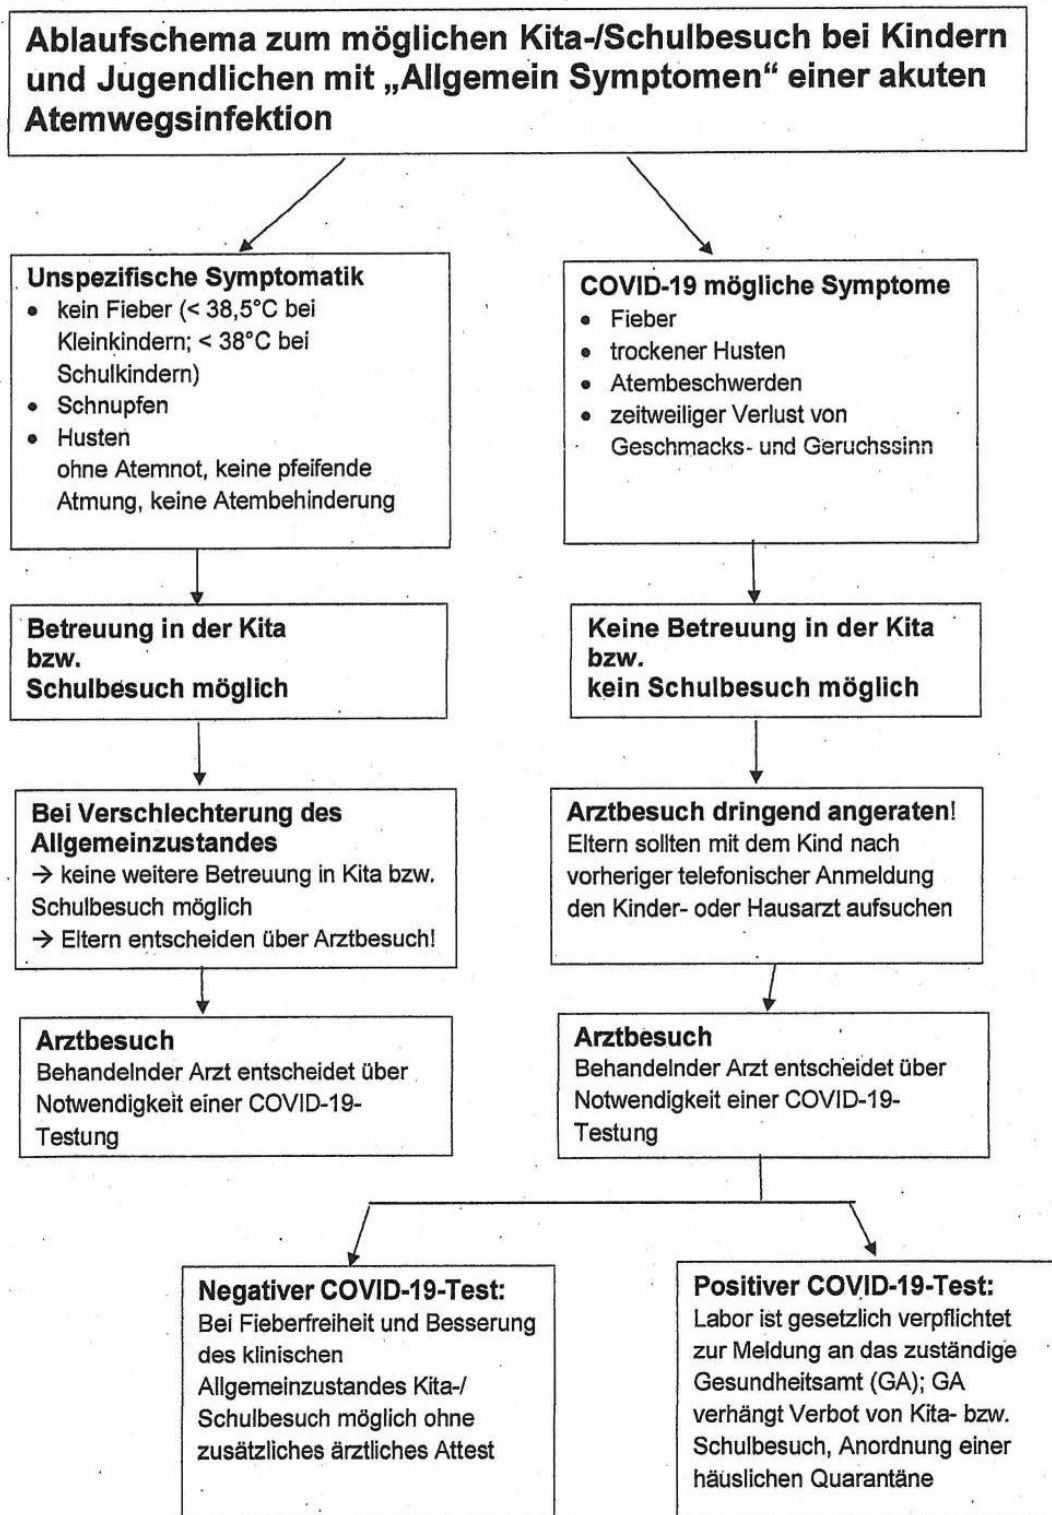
Ablaufschema zum möglichen Kita-/Schulbesuch bei Kindern und Jugendlichen mit „Allgemein Symptomen" einer akuten Atemwegsinfektion

Unspezifische Symptomatik
- kein Fieber (< 38,5°C bei Kleinkindern; < 38°C bei Schulkindern)
- Schnupfen
- Husten
ohne Atemnot, keine pfeifende Atmung, keine Atembehinderung

Betreuung in der Kita bzw. Schulbesuch möglich

Bei Verschlechterung des Allgemeinzustandes
→ keine weitere Betreuung in Kita bzw. Schulbesuch möglich
→ Eltern entscheiden über Arztbesuch!

Arztbesuch
Behandelnder Arzt entscheidet über Notwendigkeit einer COVID-19-Testung

COVID-19 mögliche Symptome
- Fieber
- trockener Husten
- Atembeschwerden
- zeitweiliger Verlust von Geschmacks- und Geruchssinn

Keine Betreuung in der Kita bzw. kein Schulbesuch möglich

Arztbesuch dringend angeraten!
Eltern sollten mit dem Kind nach vorheriger telefonischer Anmeldung den Kinder- oder Hausarzt aufsuchen

Arztbesuch
Behandelnder Arzt entscheidet über Notwendigkeit einer COVID-19-Testung

Negativer COVID-19-Test:
Bei Fieberfreiheit und Besserung des klinischen Allgemeinzustandes Kita-/ Schulbesuch möglich ohne zusätzliches ärztliches Attest

Positiver COVID-19-Test:
Labor ist gesetzlich verpflichtet zur Meldung an das zuständige Gesundheitsamt (GA); GA verhängt Verbot von Kita- bzw. Schulbesuch, Anordnung einer häuslichen Quarantäne